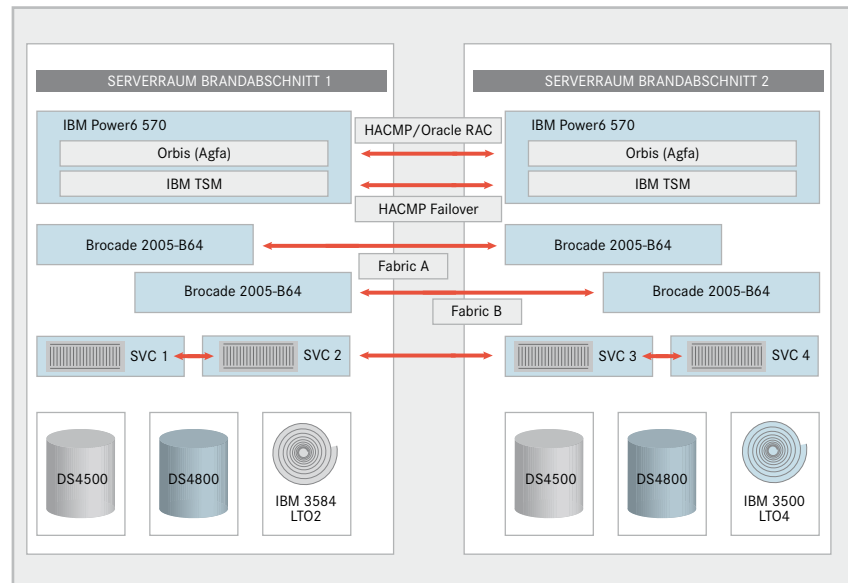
SERVERRAUM BRANDABSCHNITT 1

IBM Power6 570

Orbis (Agfa)

IBM TSM

Brocade 2005-B64

Brocade 2005-B64

SVC 1

SVC 2

DS4500

DS4800

IBM 3584 LTO2

HACMP/Oracle RAC

HACMP Failover

Fabric A

Fabric B

SERVERRAUM BRANDABSCHNITT 2

IBM Power6 570

Orbis (Agfa)

IBM TSM

Brocade 2005-B64

Brocade 2005-B64

SVC 3

SVC 4

DS4500

DS4800

IBM 3500 LTO4